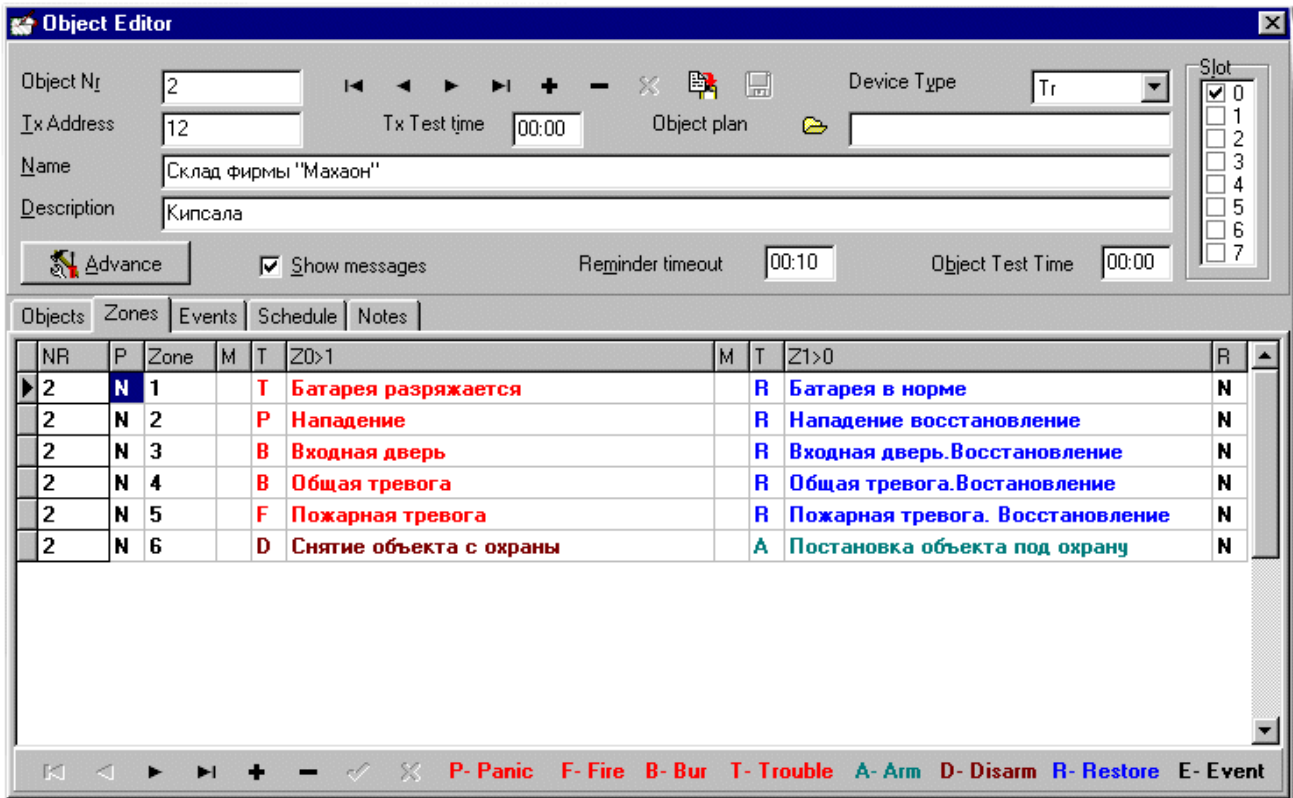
Object Editor

Object Nr 2
Tx Address 12
Tx Test time 00:00
Object plan
Device Type Tr
Name Склад фирмы "Махаон"
Description Кипсала
Advance
Show messages
Reminder timeout 00:10
Object Test Time 00:00

Slot
0
1
2
3
4
5
6
7

Objects | Zones | Events | Schedule | Notes

| NR | P | Zone | M | T | Z0>1 | M | T | Z1>0 | R |
|---|---|---|---|---|---|---|---|---|---|
| 2 | N | 1 | | T | Батарея разряжается | | R | Батарея в норме | N |
| 2 | N | 2 | | P | Нападение | | R | Нападение восстановление | N |
| 2 | N | 3 | | B | Входная дверь | | R | Входная дверь.Восстановление | N |
| 2 | N | 4 | | B | Общая тревога | | R | Общая тревога.Востановление | N |
| 2 | N | 5 | | F | Пожарная тревога | | R | Пожарная тревога. Восстановление | N |
| 2 | N | 6 | | D | Снятие объекта с охраны | | A | Постановка объекта под охрану | N |

P- Panic F- Fire B- Bur T- Trouble A- Arm D- Disarm R- Restore E- Event